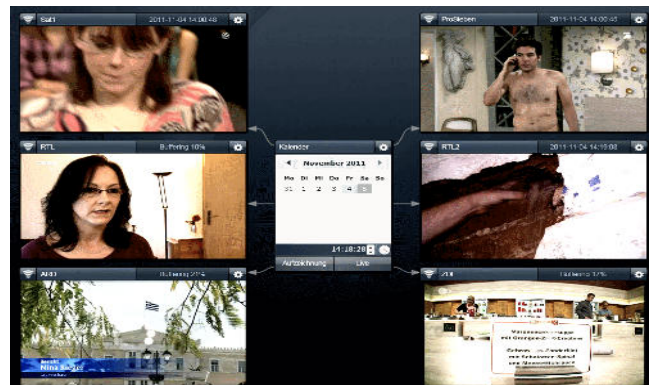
Sat1
2011-11-04 14:00:48

ProSieben
2011-11-04 14:00:45

RTL
Buffering 10%

Kalender

November 2011

| Mo | Di | Mi | Do | Fr | Sa | So |
|---|---|---|---|---|---|---|
| 31 | 1 | 2 | 3 | 4 | 5 | |

14:18:28

Aufzeichnung
Live

RTL2
2011-11-04 14:10:08

ARD
Buffering 2%

Nina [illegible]

ZDF
Buffering 1%

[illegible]